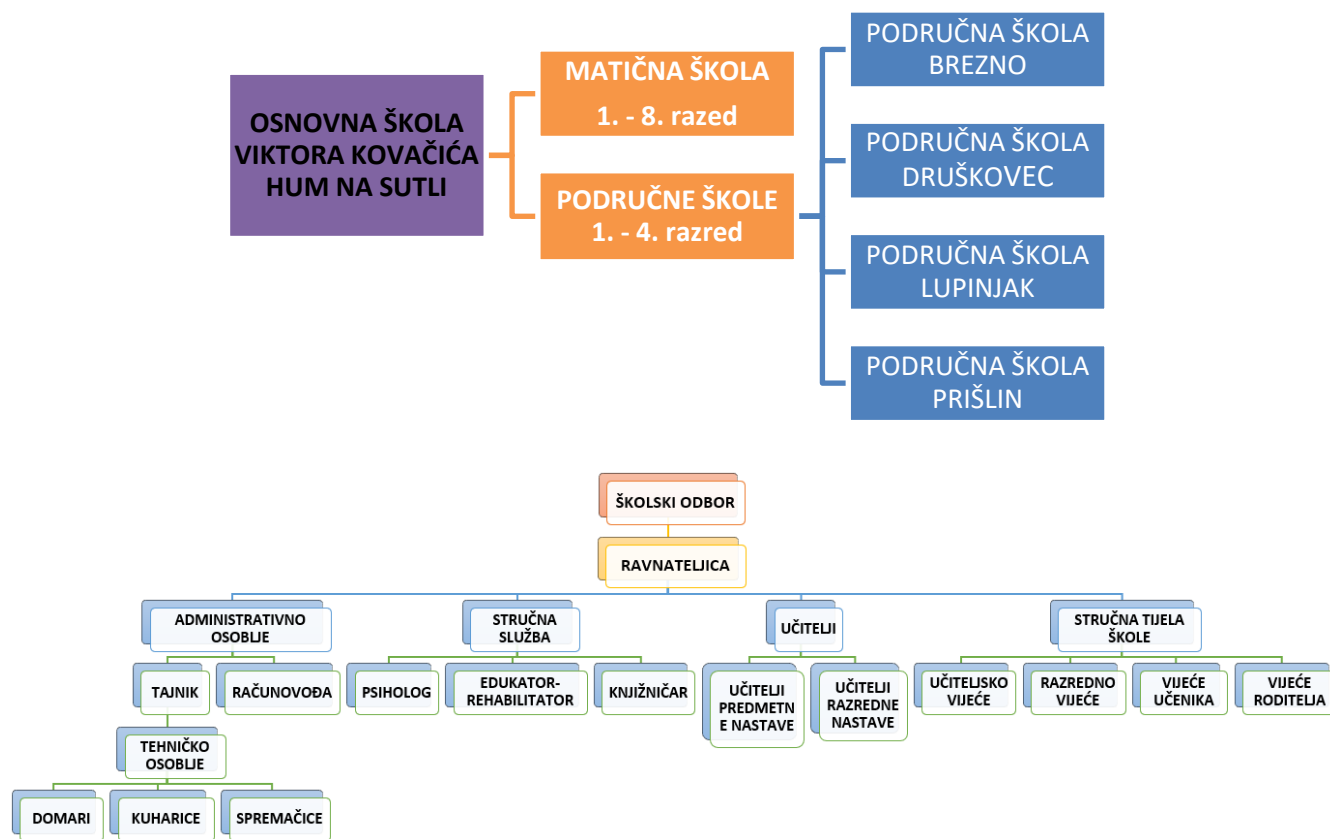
OSNOVNA ŠKOLA VIKTORA KOVAČIĆA HUM NA SUTLI

MATIČNA ŠKOLA
1. - 8. razed

PODRUČNE ŠKOLE
1. - 4. razred

PODRUČNA ŠKOLA BREZNO

PODRUČNA ŠKOLA DRUŠKOVEC

PODRUČNA ŠKOLA LUPINJAK

PODRUČNA ŠKOLA PRIŠLIN

ŠKOLSKI ODBOR

RAVNATELJICA

ADMINISTRATIVNO OSOBLJE

TAJNIK

RAČUNOVOĐA

TEHNIČKO OSOBLJE

DOMARI

KUHARICE

SPREMAČICE

STRUČNA SLUŽBA

PSIHOLOG

EDUKATOR-REHABILITATOR

KNJIŽNIČAR

UČITELJI

UČITELJI PREDMETNE NASTAVE

UČITELJI RAZREDNE NASTAVE

STRUČNA TIJELA ŠKOLE

UČITELJSKO VIJEĆE

RAZREDNO VIJEĆE

VIJEĆE UČENIKA

VIJEĆE RODITELJA